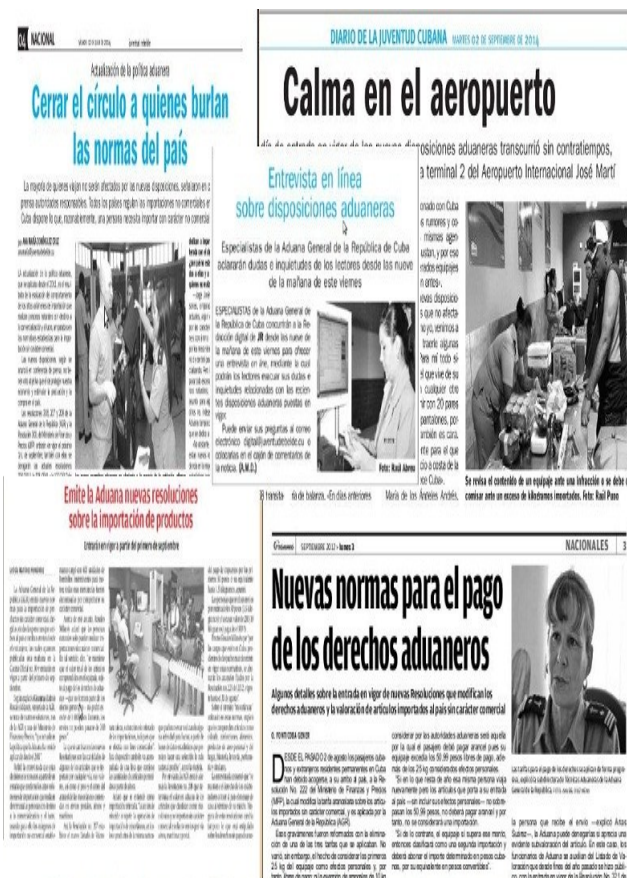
04 NACIONAL

Actualización de la política aduanera

Cerrar el círculo a quienes burlan las normas del país

La mayoría de quienes viajan no serán afectados por las nuevas disposiciones, señalaron en prensa autoridades responsables. Todos los países regulan las importaciones no comerciales y Cuba dispone lo que, razonablemente, una persona necesita importar con carácter no comercial

DIARIO DE LA JUVENTUD CUBANA MARTES 02 DE SEPTIEMBRE DE 2014

Calma en el aeropuerto

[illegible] sin contratiempos, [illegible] terminal 2 del Aeropuerto Internacional José Martí

Entrevista en línea sobre disposiciones aduaneras

Especialistas de la Aduana General de la República de Cuba aclararán dudas e inquietudes de los lectores desde las nueve de la mañana de este viernes

ESPECIALISTAS de la Aduana General de la República de Cuba concurrirán a la Redacción digital de JR desde las nueve de la mañana de este viernes para ofrecer una entrevista en línea, mediante la cual podrán los lectores esclarecer sus dudas e inquietudes relacionadas con las recientes disposiciones aduaneras puestas en vigor.

Puede enviar sus preguntas al correo electrónico digital@juventudrebelde.cu o colocarlas en el cajón de comentarios de la noticia. (R.M.D.)

Foto: Raúl Abreu

Se revisa el contenido de un equipaje ante una infracción o se debe comisar ante un exceso de kilogramos importados. Foto: Raúl Pupo

Emite la Aduana nuevas resoluciones sobre la importación de productos

Entrarán en vigor a partir del primero de septiembre

SEPTIEMBRE 2012 NACIONALES 3

Nuevas normas para el pago de los derechos aduaneros

Algunos detalles sobre la entrada en vigor de nuevas Resoluciones que modifican los derechos aduaneros y la valoración de artículos importados al país sin carácter comercial

DESDE EL PASADO 2 de agosto los pasajeros cubanos y extranjeros residentes permanentes en Cuba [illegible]